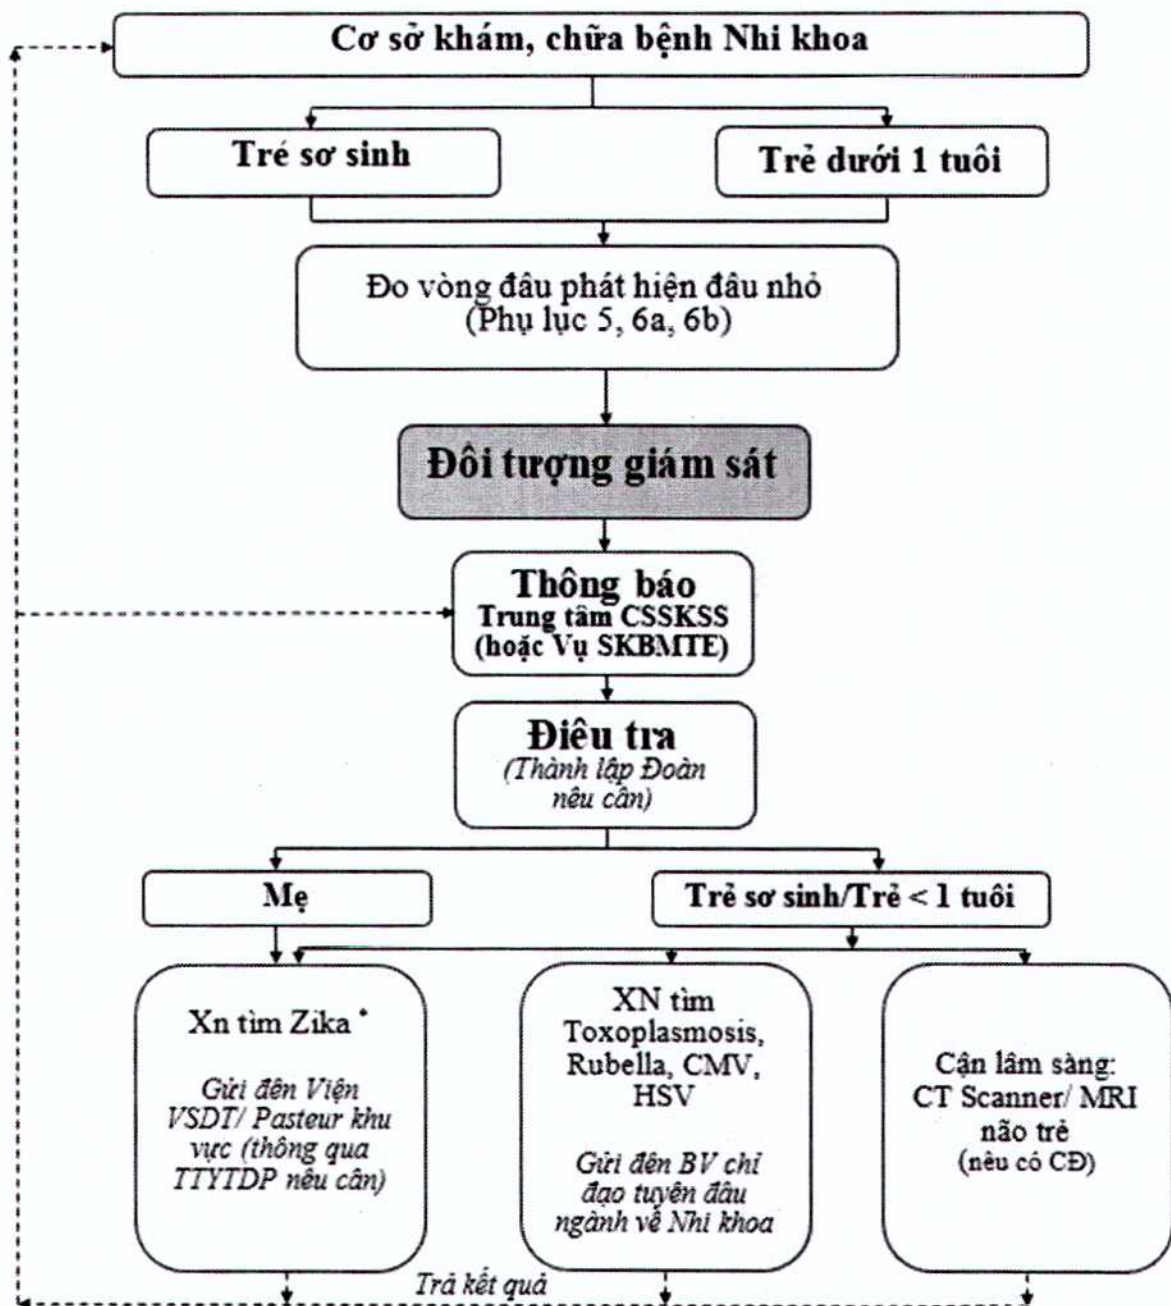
Cơ sở khám, chữa bệnh Nhi khoa

Tré sơ sinh

Trẻ dưới 1 tuôi

Đo vòng đâu phát hiện đâu nhỏ (Phụ lục 5, 6a, 6b)

Đôi tượng giám sát

Thông báo
Trung tâm CSSKSS (hoặc Vụ SKBMTE)

Điêu tra
(Thành lập Đoàn nêu cân)

Mẹ

Trẻ sơ sinh/Trẻ < 1 tuôi

Xn tìm Zika *

Gửi đên Viện VSDT/ Pasteur khu vực (thông qua TTYTDP nêu cân)

XN tìm Toxoplasmosis, Rubella, CMV, HSV

Gửi đên BV chỉ đạo tuyên đâu ngành về Nhi khoa

Cận lâm sàng: CT Scanner/ MRI não trẻ (nêu có CĐ)

Trả kêt quả